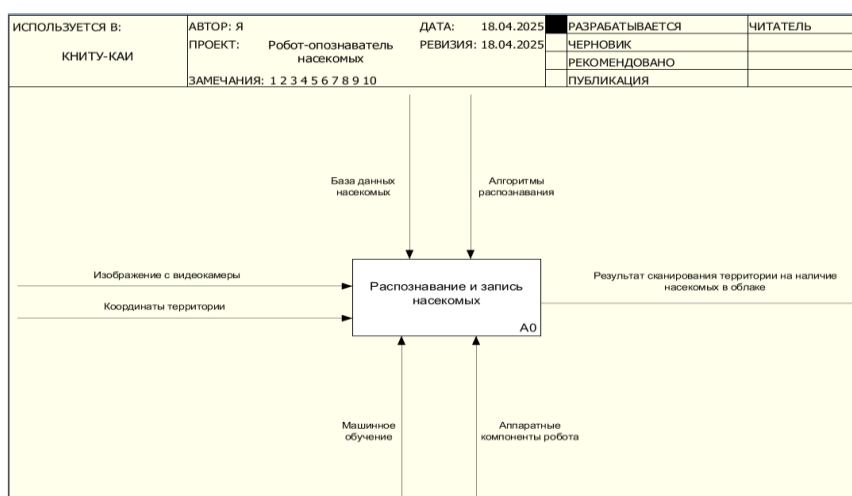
| ИСПОЛЬЗУЕТСЯ В: | АВТОР: Я | ДАТА: 18.04.2025 | | РАЗРАБАТЫВАЕТСЯ | ЧИТАТЕЛЬ |
|---|---|---|---|---|---|
| КНИТУ-КАИ | ПРОЕКТ: Робот-опознаватель насекомых | РЕВИЗИЯ: 18.04.2025 | | ЧЕРНОВИК | |
| | | | | РЕКОМЕНДОВАНО | |
| | ЗАМЕЧАНИЯ: 1 2 3 4 5 6 7 8 9 10 | | | ПУБЛИКАЦИЯ | |

База данных насекомых

Алгоритмы распознавания

Изображение с видеокамеры

Координаты территории

Распознавание и запись насекомых

A0

Результат сканирования территории на наличие насекомых в облаке

Машинное обучение

Аппаратные компоненты робота